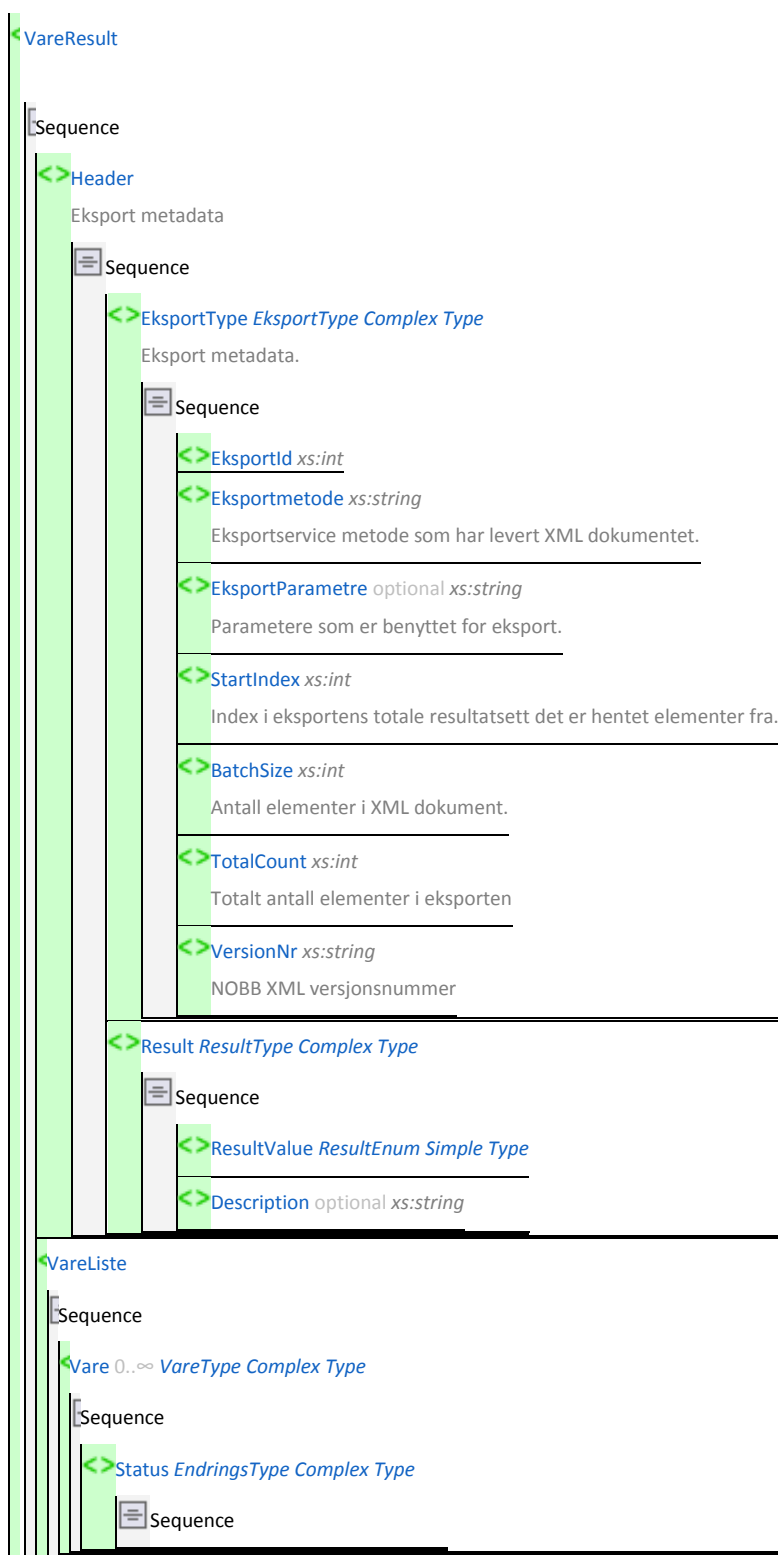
VareResult

Sequence

Header

Eksport metadata

Sequence

EksportType *EksportType Complex Type*

Eksport metadata.

Sequence

EksportId *xs:int*

Eksportmetode *xs:string*

Eksportservice metode som har levert XML dokumentet.

EksportParametre optional *xs:string*

Parametere som er benyttet for eksport.

StartIndex *xs:int*

Index i eksportens totale resultatsett det er hentet elementer fra.

BatchSize *xs:int*

Antall elementer i XML dokument.

TotalCount *xs:int*

Totalt antall elementer i eksporten

VersionNr *xs:string*

NOBB XML versjonsnummer

Result *ResultType Complex Type*

Sequence

ResultValue *ResultEnum Simple Type*

Description optional *xs:string*

VareListe

Sequence

Vare 0..∞ *VareType Complex Type*

Sequence

Status *EndringsType Complex Type*

Sequence